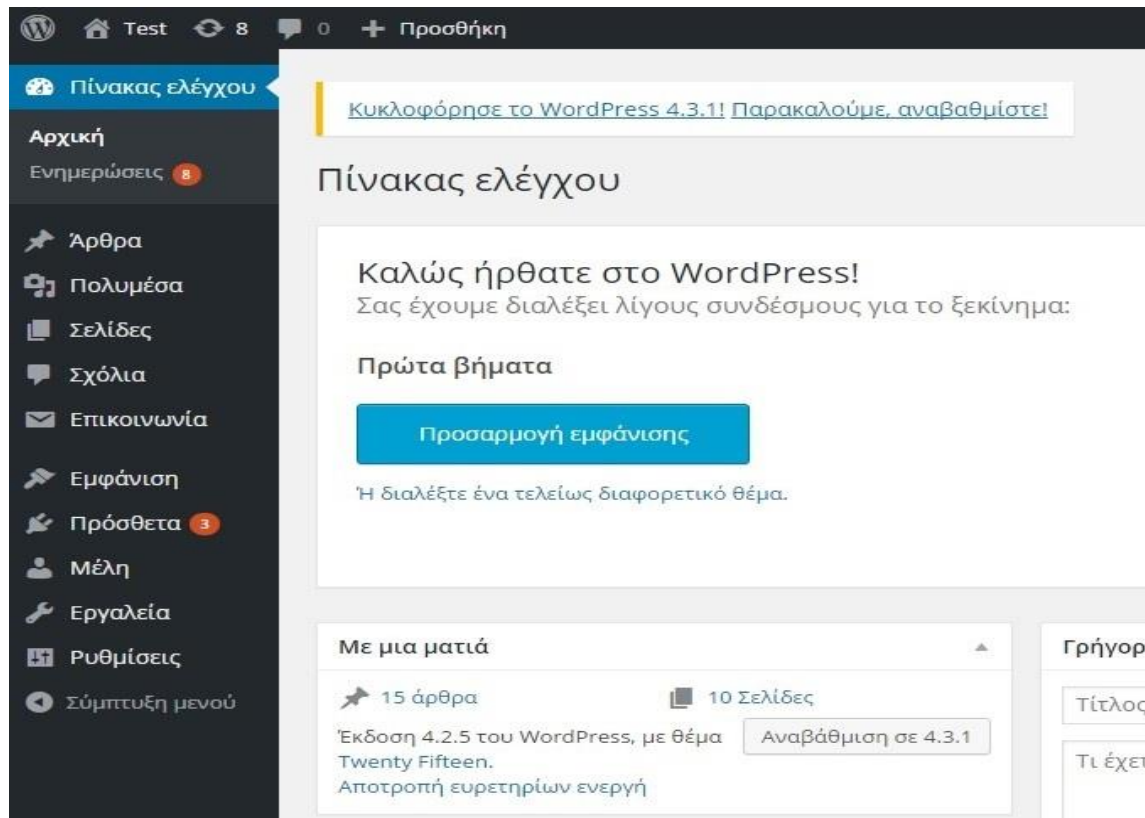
Test 8 0 Προσθήκη

Πίνακας ελέγχου

Αρχική
Ενημερώσεις 8

Άρθρα
Πολυμέσα
Σελίδες
Σχόλια
Επικοινωνία

Εμφάνιση
Πρόσθετα 3
Μέλη
Εργαλεία
Ρυθμίσεις
Σύμπτυξη μενού

Κυκλοφόρησε το WordPress 4.3.1! Παρακαλούμε, αναβαθμίστε!

Πίνακας ελέγχου

Καλώς ήρθατε στο WordPress!
Σας έχουμε διαλέξει λίγους συνδέσμους για το ξεκίνημα:

Πρώτα βήματα

Προσαρμογή εμφάνισης

Ή διαλέξτε ένα τελείως διαφορετικό θέμα.

Με μια ματιά

15 άρθρα
10 Σελίδες

Έκδοση 4.2.5 του WordPress, με θέμα Twenty Fifteen.
Αναβάθμιση σε 4.3.1

Αποτροπή ευρετηρίων ενεργή

Γρήγορ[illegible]
Τίτλος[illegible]
Τι έχετ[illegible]